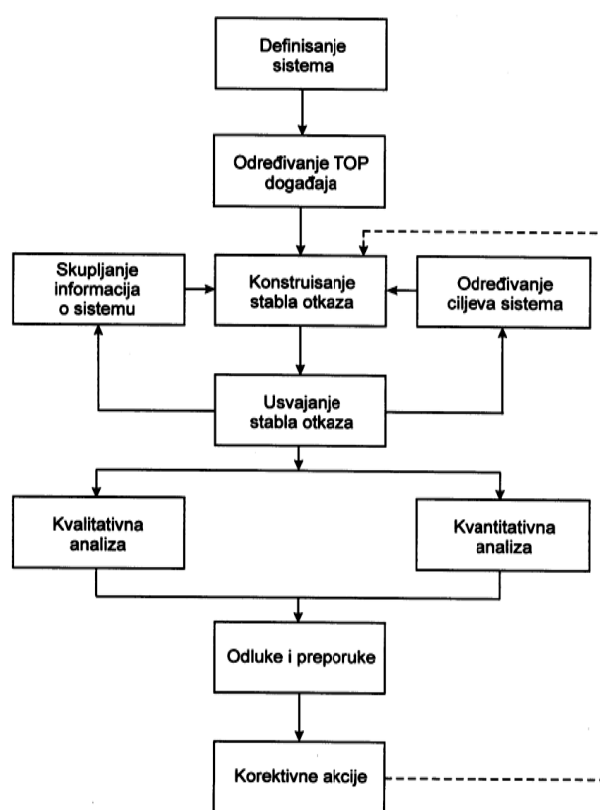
Definisanje sistema

Određivanje TOP događaja

Skupljanje informacija o sistemu

Konstruisanje stabla otkaza

Određivanje ciljeva sistema

Usvajanje stabla otkaza

Kvalitativna analiza

Kvantitativna analiza

Odluke i preporuke

Korektivne akcije